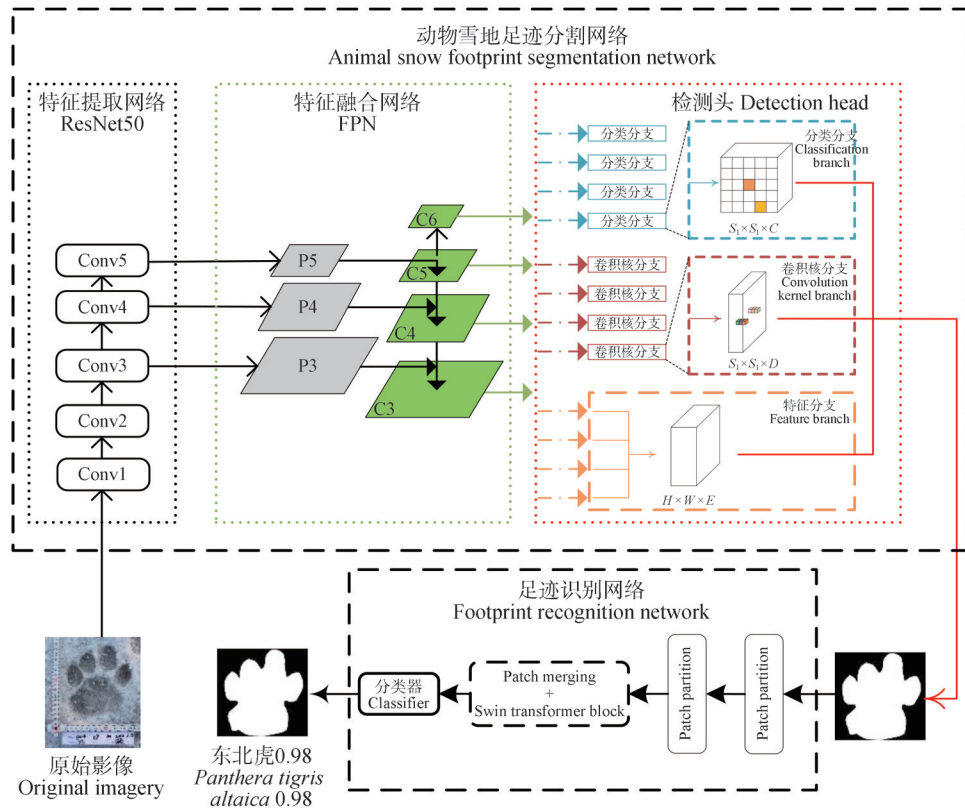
动物雪地足迹分割网络
Animal snow footprint segmentation network

特征提取网络
ResNet50

Conv5
Conv4
Conv3
Conv2
Conv1

特征融合网络
FPN

P5
P4
P3
C6
C5
C4
C3

检测头 Detection head

分类分支
分类分支
分类分支
分类分支

分类分支
Classification branch
$S_1 \times S_1 \times C$

卷积核分支
卷积核分支
卷积核分支
卷积核分支

卷积核分支
Convolution kernel branch
$S_1 \times S_1 \times D$

特征分支
Feature branch
$H \times W \times E$

足迹识别网络
Footprint recognition network

Patch partition
Patch partition
Patch merging
+
Swin transformer block
分类器
Classifier

原始影像
Original imagery

东北虎0.98
*Panthera tigris altaica* 0.98